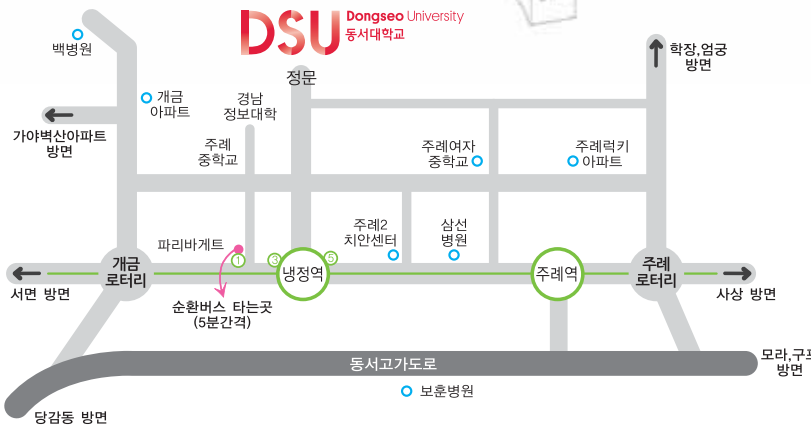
DSU Dongseo University
동서대학교

백병원

학장,엄궁
방면

정문

개금
아파트

경남
정보대학

가야벽산아파트
방면

주례
중학교

주례여자
중학교

주례럭키
아파트

파리바게트

주례2
치안센터

삼선
병원

개금
로터리

① ③ 냉정역 ⑤

주례역

주례
로터리

서면 방면

사상 방면

순환버스 타는곳
(5분간격)

동서고가도로

모라,구포
방면

보훈병원

당감동 방면